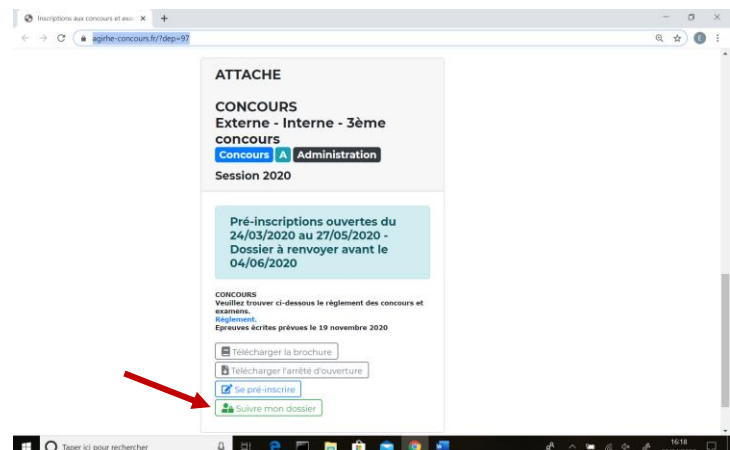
Inscriptions aux concours et exa ×

agirhe-concours.fr/?dep=97

ATTACHE

CONCOURS
Externe - Interne - 3ème concours

Concours A Administration

Session 2020

Pré-inscriptions ouvertes du 24/03/2020 au 27/05/2020 - Dossier à renvoyer avant le 04/06/2020

CONCOURS
Veuillez trouver ci-dessous le règlement des concours et examens.
Règlement.
Epreuves écrites prévues le 19 novembre 2020

Télécharger la brochure

Télécharger l'arrêté d'ouverture

Se pré-inscrire

Suivre mon dossier

Taper ici pour rechercher

16:18